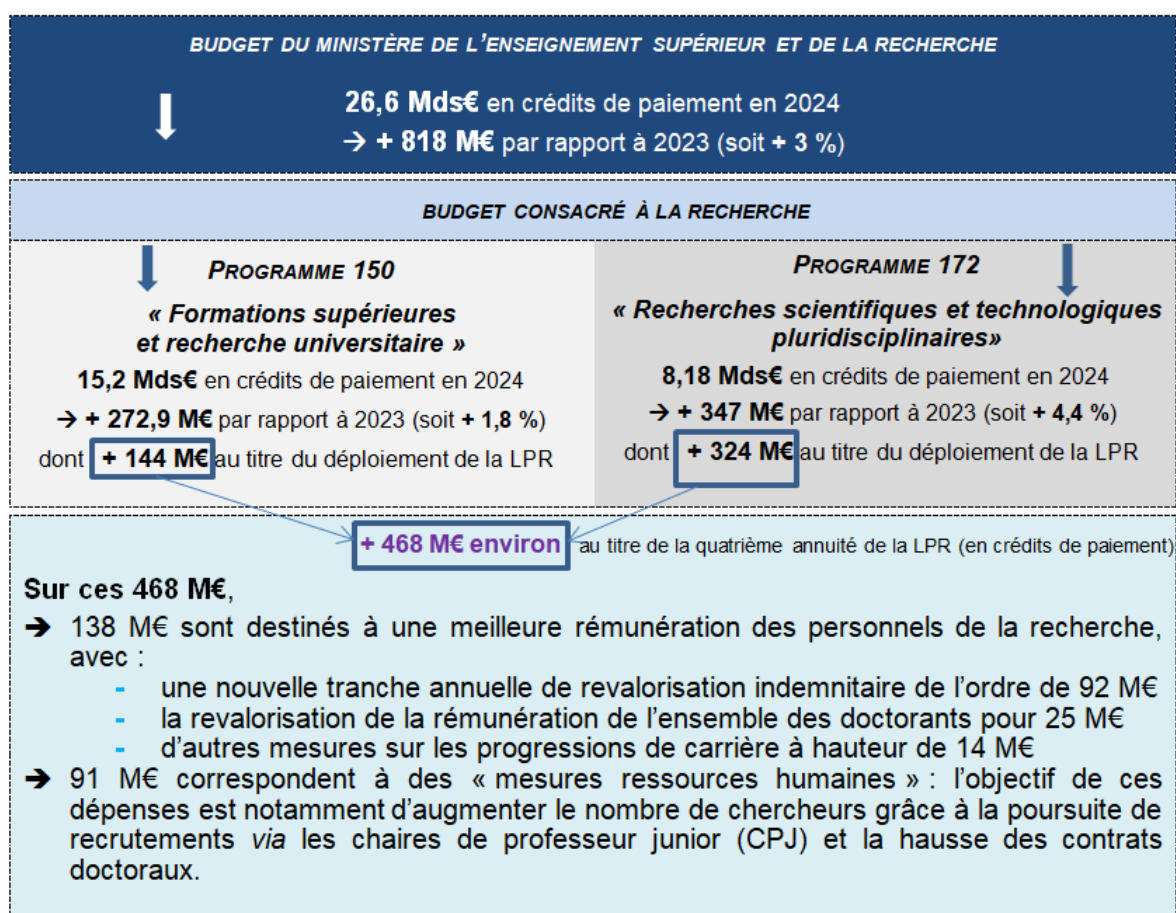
BUDGET DU MINISTÈRE DE L'ENSEIGNEMENT SUPÉRIEUR ET DE LA RECHERCHE

**26,6 Mds€** en crédits de paiement en 2024
→ **+ 818 M€** par rapport à 2023 (soit **+ 3 %**)

BUDGET CONSACRÉ À LA RECHERCHE

PROGRAMME 150

« Formations supérieures et recherche universitaire »

**15,2 Mds€** en crédits de paiement en 2024
→ **+ 272,9 M€** par rapport à 2023 (soit **+ 1,8 %**)
dont **+ 144 M€** au titre du déploiement de la LPR

PROGRAMME 172

« Recherches scientifiques et technologiques pluridisciplinaires»

**8,18 Mds€** en crédits de paiement en 2024
→ **+ 347 M€** par rapport à 2023 (soit **+ 4,4 %**)
dont **+ 324 M€** au titre du déploiement de la LPR

**+ 468 M€ environ** au titre de la quatrième annuité de la LPR (en crédits de paiement)

**Sur ces 468 M€**,

→ 138 M€ sont destinés à une meilleure rémunération des personnels de la recherche, avec :
- une nouvelle tranche annuelle de revalorisation indemnitaire de l'ordre de 92 M€
- la revalorisation de la rémunération de l'ensemble des doctorants pour 25 M€
- d'autres mesures sur les progressions de carrière à hauteur de 14 M€

→ 91 M€ correspondent à des « mesures ressources humaines » : l'objectif de ces dépenses est notamment d'augmenter le nombre de chercheurs grâce à la poursuite de recrutements *via* les chaires de professeur junior (CPJ) et la hausse des contrats doctoraux.